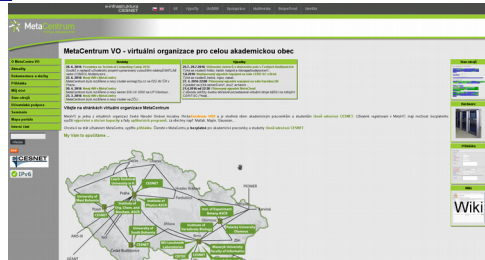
MetaCentrum

MetaCentrum VO - virtuální organizace pro celou akademickou obec

Novinky

Výpadky

Vítejte na stránkách virtuální organizace MetaCentrum

Vítejte na stránkách virtuální organizace MetaCentrum

My tam to spustíme ...

CESNET

IPv6

Wiki

Stav úloh

Aktuality

Dokumentace a školy

Přihláška

Můj účet

Jste uživatel

Uživatelská podpora

Semináře

Mapa projektů

Interní část

Hledat

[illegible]